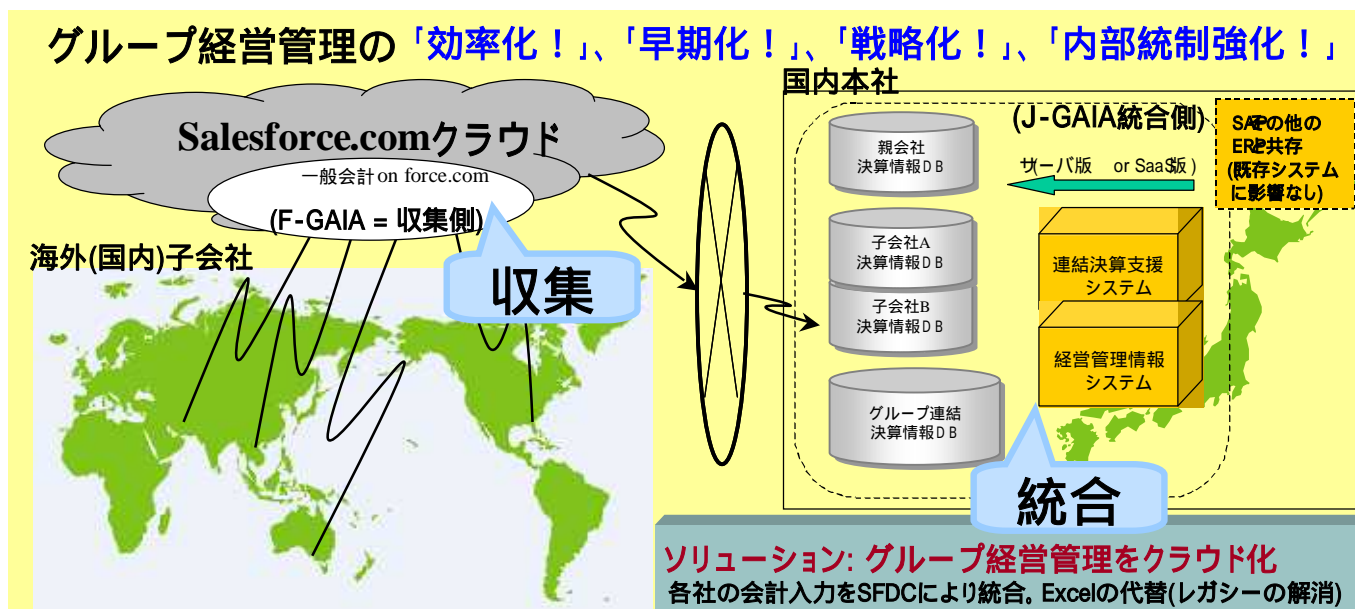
グループ経営管理の「効率化！」、「早期化！」、「戦略化！」、「内部統制強化！」

Salesforce.comクラウド

一般会計 on force.com

(F-GAIA = 収集側)

海外(国内)子会社

収集

国内本社

(J-GAIA統合側)

SAPの他のERPと共存(既存システムに影響なし)

親会社決算情報ＤＢ

サーバ版　or SaaS版）

子会社A決算情報ＤＢ

子会社B決算情報ＤＢ

連結決算支援システム

経営管理情報システム

グループ連結決算情報ＤＢ

統合

ソリューション: グループ経営管理をクラウド化

各社の会計入力をSFDCにより統合、Excelの代替(レガシーの解消)